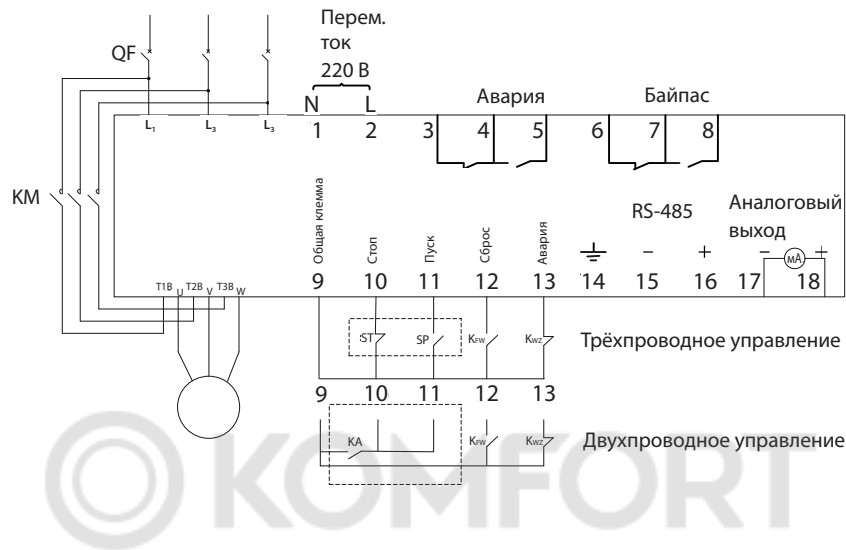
QF

Перем. ток 220 В

N L

L₁ L₃ L₃

1 2 3 4 5 6 7 8

Авария

Байпас

KM

Общая клемма

Стоп

Пуск

Сброс

Авария

RS-485

Аналоговый выход

– + – mA +

T1B U T2B V T3B W

9 10 11 12 13 14 15 16 17 18

ST SP K_FW K_WZ

Трёхпроводное управление

9 10 11 12 13

KA K_FW K_WZ

Двухпроводное управление

KOMFORT